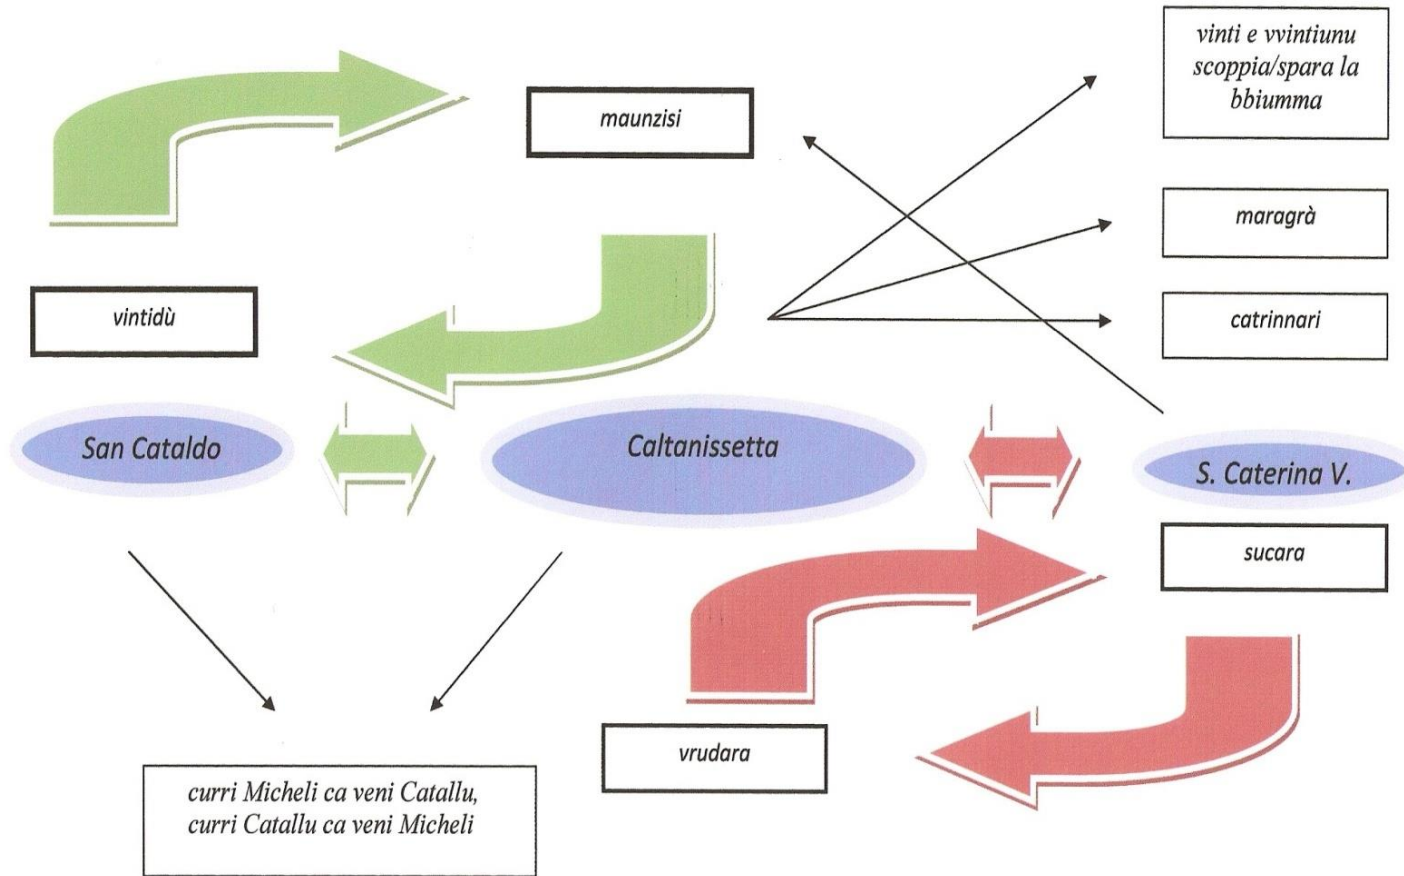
vinti e vvintiunu scoppia/spara la bbiumma

maunzisi

maragrà

vintidù

catrinnari

San Cataldo

Caltanissetta

S. Caterina V.

sucara

vrudara

curri Micheli ca veni Catallu, curri Catallu ca veni Micheli